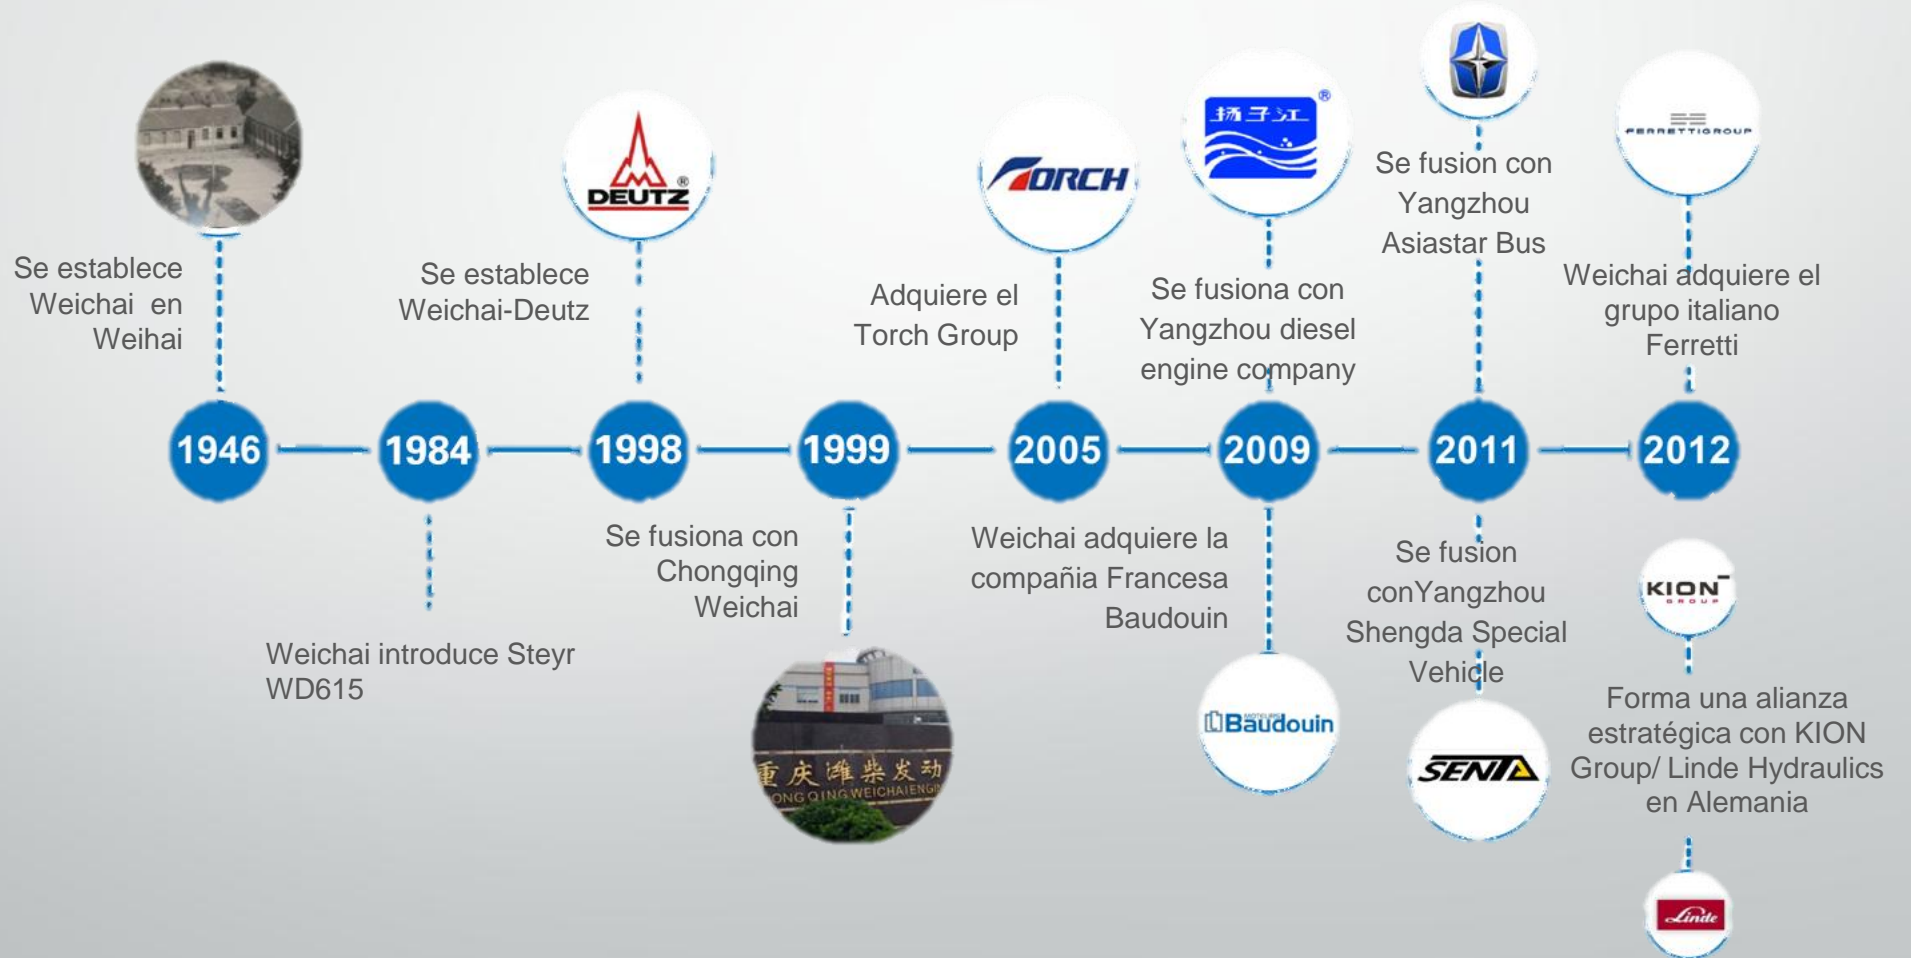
Se establece Weichai en Weihai

1946

1984

Weichai introduce Steyr WD615

DEUTZ

Se establece Weichai-Deutz

1998

Se fusiona con Chongqing Weichai

1999

重庆潍柴发动

ONG QING WEICHAIENGI

TORCH

Adquiere el Torch Group

2005

Weichai adquiere la compañia Francesa Baudouin

扬子江

Se fusiona con Yangzhou diesel engine company

2009

Baudouin

Se fusion con Yangzhou Asiastar Bus

2011

Se fusion conYangzhou Shengda Special Vehicle

SENTA

FERRETTIGROUP

Weichai adquiere el grupo italiano Ferretti

2012

KION GROUP

Forma una alianza estratégica con KION Group/ Linde Hydraulics en Alemania

Linde